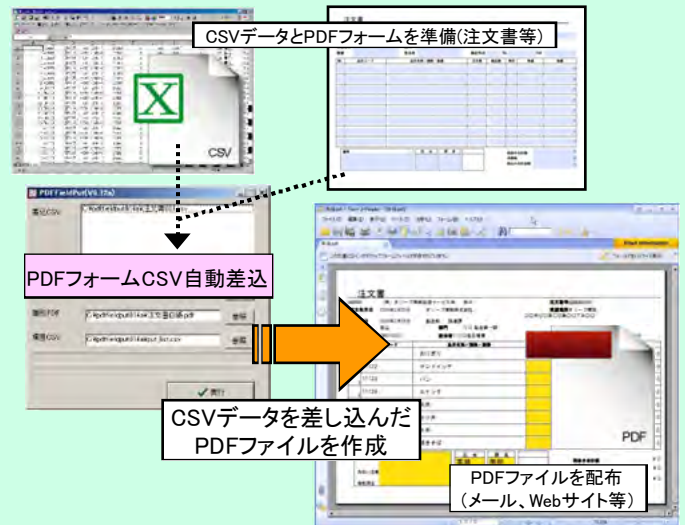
CSVデータとPDFフォームを準備(注文書等)

注文書

CSV

PDFFieldPut(V1.22a)

差込CSV

PDFフォームCSV自動差込

参照

参照

✔実行

注文書

PDF

CSVデータを差し込んだ
PDFファイルを作成

PDFファイルを配布
(メール、Webサイト等)